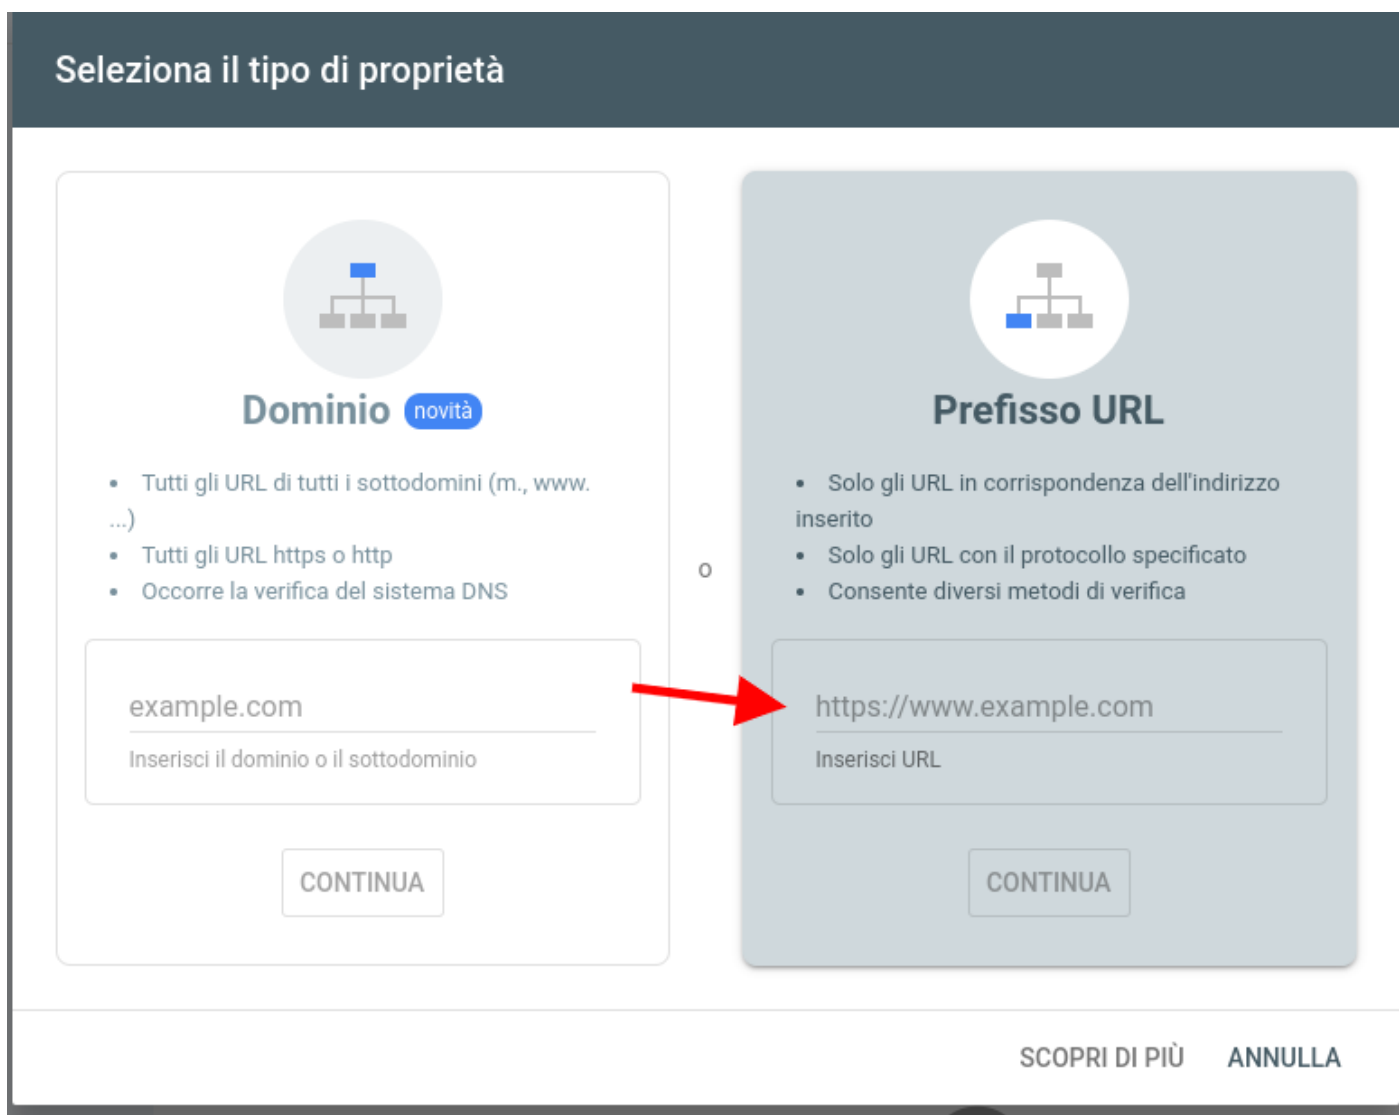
Seleziona il tipo di proprietà

Dominio novità

- Tutti gli URL di tutti i sottodomini (m., www. ...)
- Tutti gli URL https o http
- Occorre la verifica del sistema DNS

example.com

Inserisci il dominio o il sottodominio

CONTINUA

o

Prefisso URL

- Solo gli URL in corrispondenza dell'indirizzo inserito
- Solo gli URL con il protocollo specificato
- Consente diversi metodi di verifica

https://www.example.com

Inserisci URL

CONTINUA

SCOPRI DI PIÙ ANNULLA